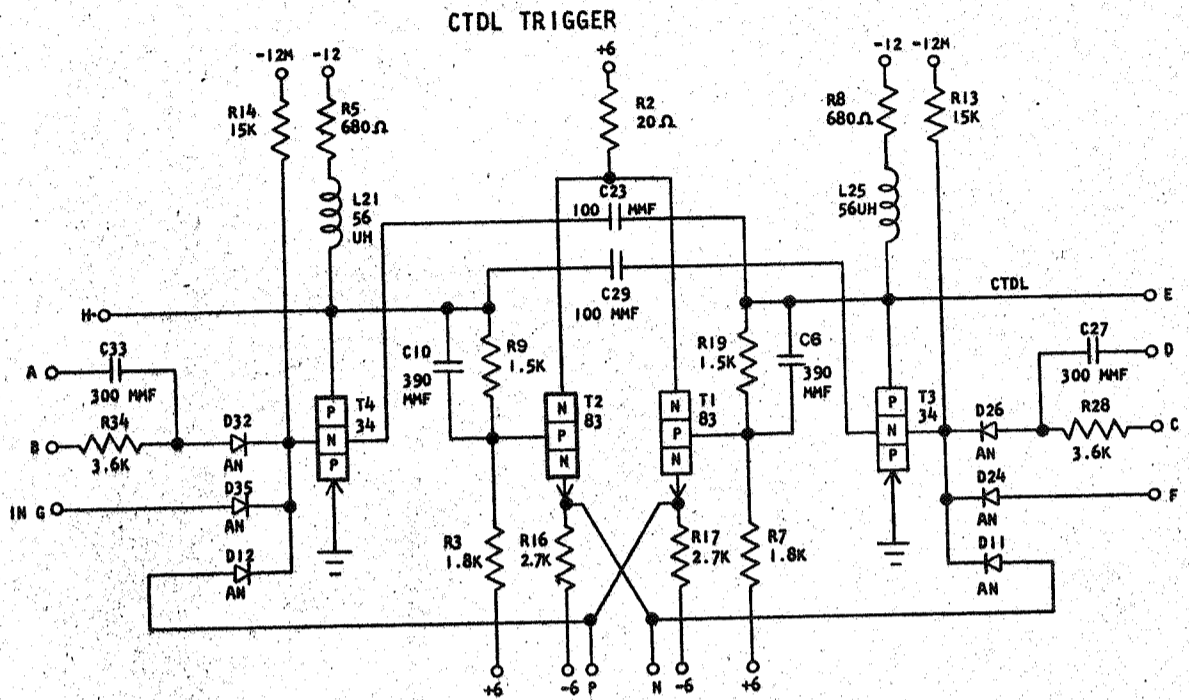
CTDL TRIGGER

-12M
-12
R14
15K
R5
680Ω
L21
56
UH

+6
R2
20Ω
C23
100 MMF
C29
100 MMF

-12
-12M
R8
680Ω
R13
15K
L25
56UH

H
CTDL
E

A
C33
300 MMF
B
R34
3.6K
D32
AN
IN G
D35
AN
D12
AN

T4
34
P
N
P

C10
390
MMF
R9
1.5K

T2
83
N
P
N

T1
83
N
P
N

R19
1.5K
C6
390
MMF

T3
34
P
N
P

C27
300 MMF
D
D26
AN
R28
3.6K
C
D24
AN
F
D11
AN

R3
1.8K
R16
2.7K
R17
2.7K
R7
1.8K

+6
-6
P
N
-6
+6